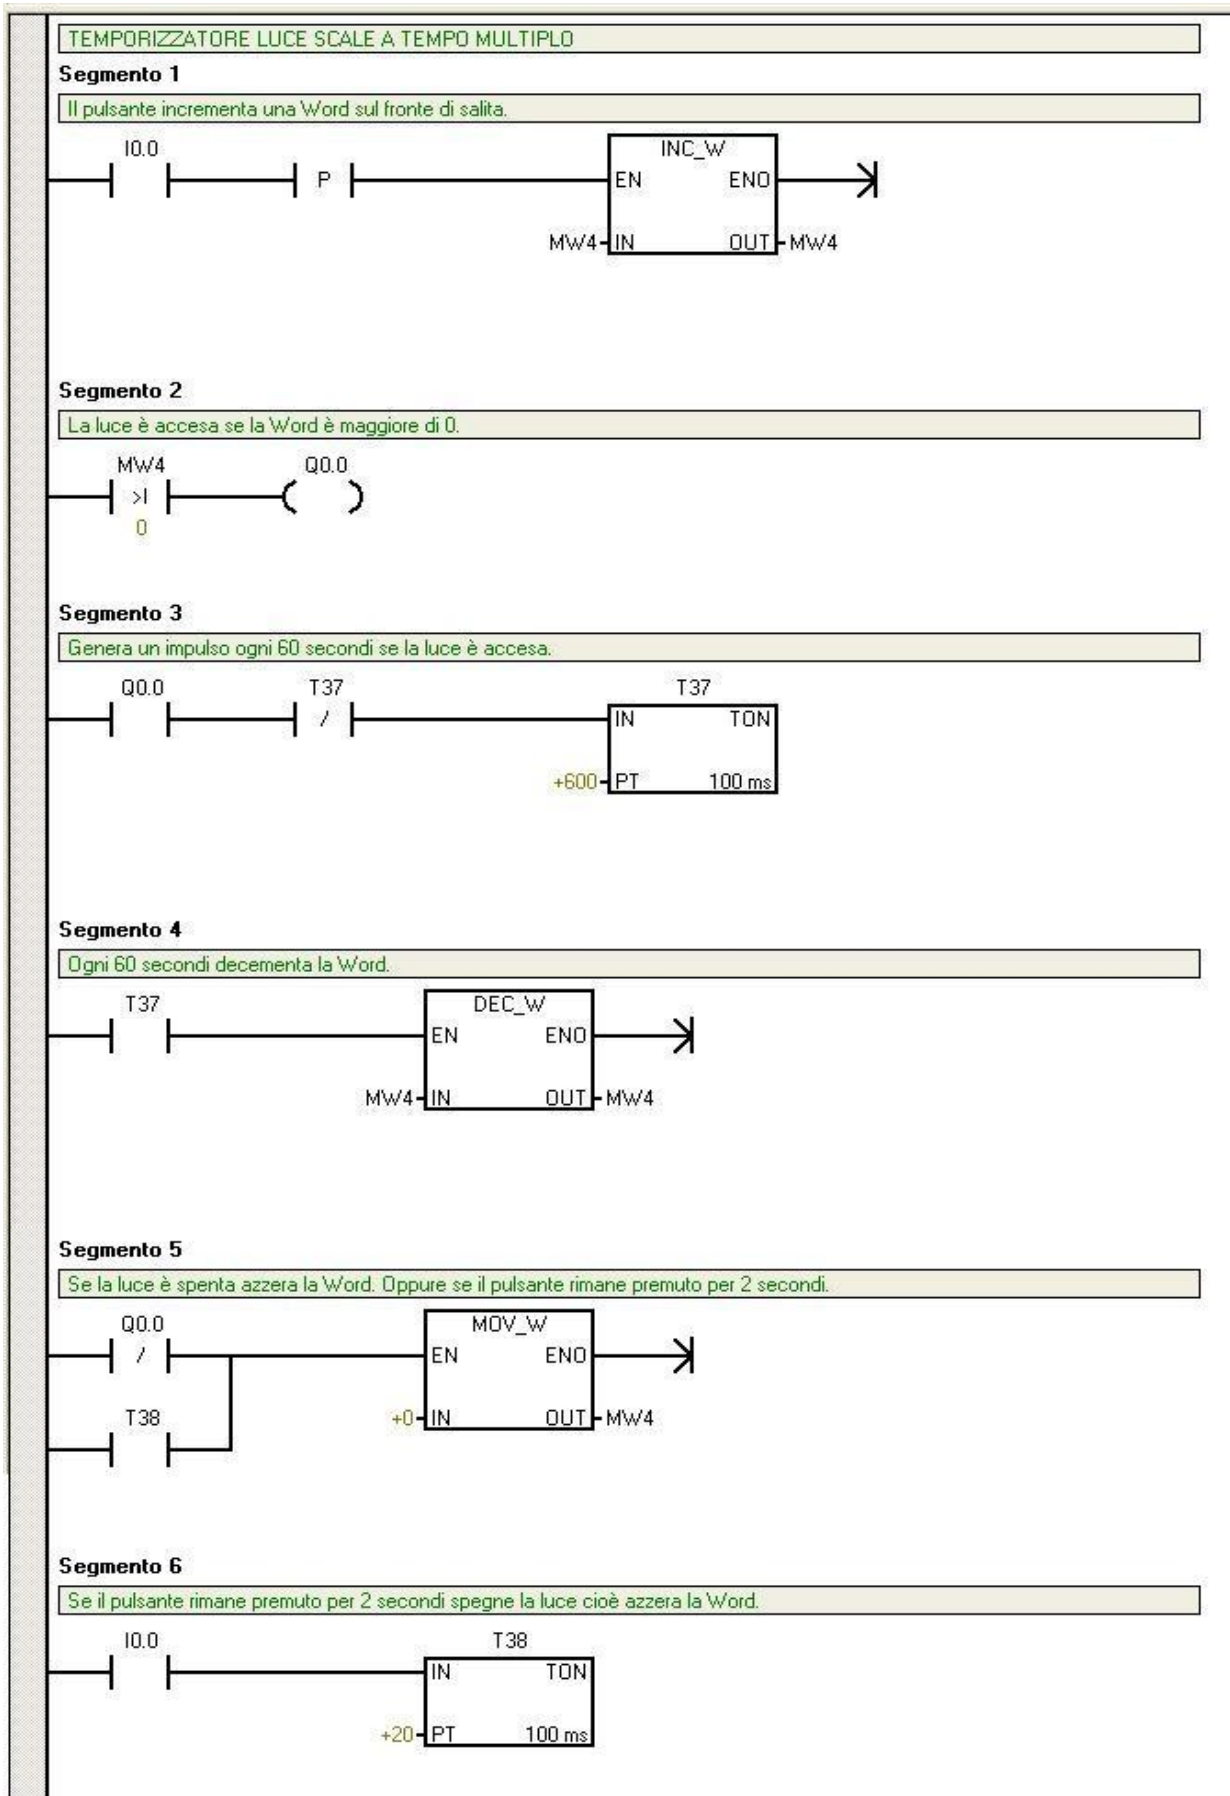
TEMPORIZZATORE LUCE SCALE A TEMPO MULTIPLO

Segmento 1

Il pulsante incrementa una Word sul fronte di salita.

I0.0

P

INC_W

EN ENO

MW4 IN OUT MW4

Segmento 2

La luce è accesa se la Word è maggiore di 0.

MW4

>I

0

Q0.0

Segmento 3

Genera un impulso ogni 60 secondi se la luce è accesa.

Q0.0

T37

/

T37

IN TON

+600 PT 100 ms

Segmento 4

Ogni 60 secondi decementa la Word.

T37

DEC_W

EN ENO

MW4 IN OUT MW4

Segmento 5

Se la luce è spenta azzera la Word. Oppure se il pulsante rimane premuto per 2 secondi.

Q0.0

/

T38

MOV_W

EN ENO

+0 IN OUT MW4

Segmento 6

Se il pulsante rimane premuto per 2 secondi spegne la luce cioè azzera la Word.

I0.0

T38

IN TON

+20 PT 100 ms